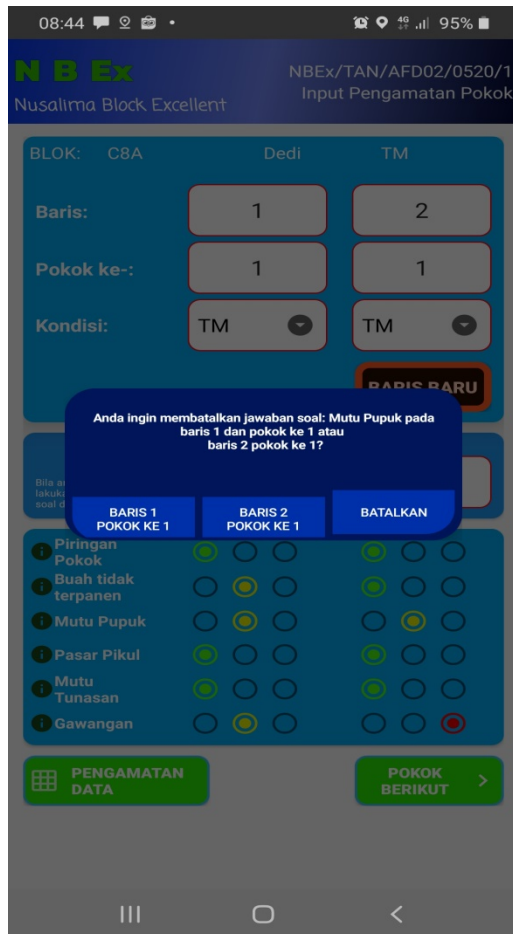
08:44 95%

N B Ex
Nusalima Block Excellent

NBEx/TAN/AFD02/0520/1
Input Pengamatan Pokok

BLOK: C8A Dedi TM

Baris: 1 2

Pokok ke-: 1 1

Kondisi: TM TM

BARIS BARU

Anda ingin membatalkan jawaban soal: Mutu Pupuk pada baris 1 dan pokok ke 1 atau baris 2 pokok ke 1?

BARIS 1 POKOK KE 1

BARIS 2 POKOK KE 1

BATALKAN

Bila a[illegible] lakuk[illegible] soal d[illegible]

Piringan Pokok
Buah tidak terpanen
Mutu Pupuk
Pasar Pikul
Mutu Tunasan
Gawangan

PENGAMATAN DATA

POKOK BERIKUT